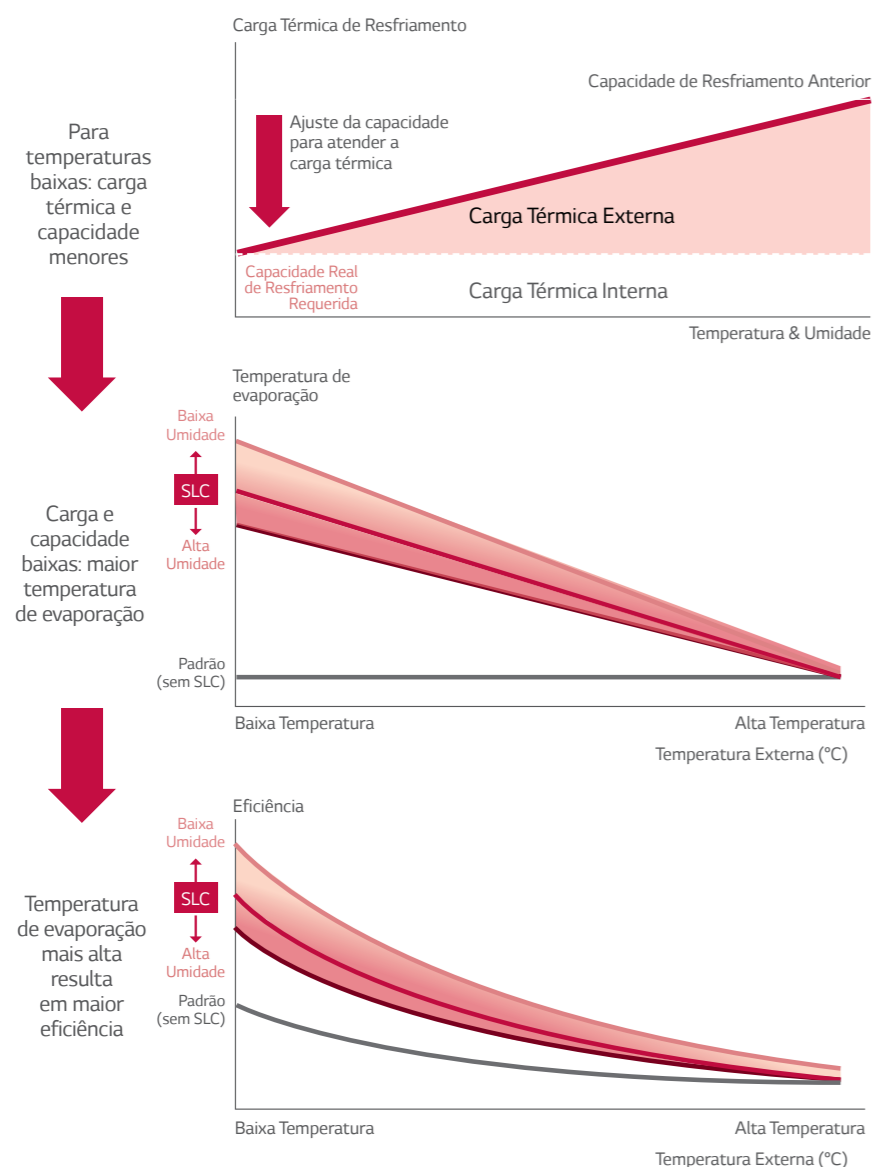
Para temperaturas baixas: carga térmica e capacidade menores

Carga Térmica de Resfriamento

Capacidade de Resfriamento Anterior

Ajuste da capacidade para atender a carga térmica

Carga Térmica Externa

Capacidade Real de Resfriamento Requerida

Carga Térmica Interna

Temperatura & Umidade

Carga e capacidade baixas: maior temperatura de evaporação

Temperatura de evaporação

Baixa Umidade

SLC

Alta Umidade

Padrão (sem SLC)

Baixa Temperatura

Alta Temperatura

Temperatura Externa (°C)

Temperatura de evaporação mais alta resulta em maior eficiência

Eficiência

Baixa Umidade

SLC

Alta Umidade

Padrão (sem SLC)

Baixa Temperatura

Alta Temperatura

Temperatura Externa (°C)